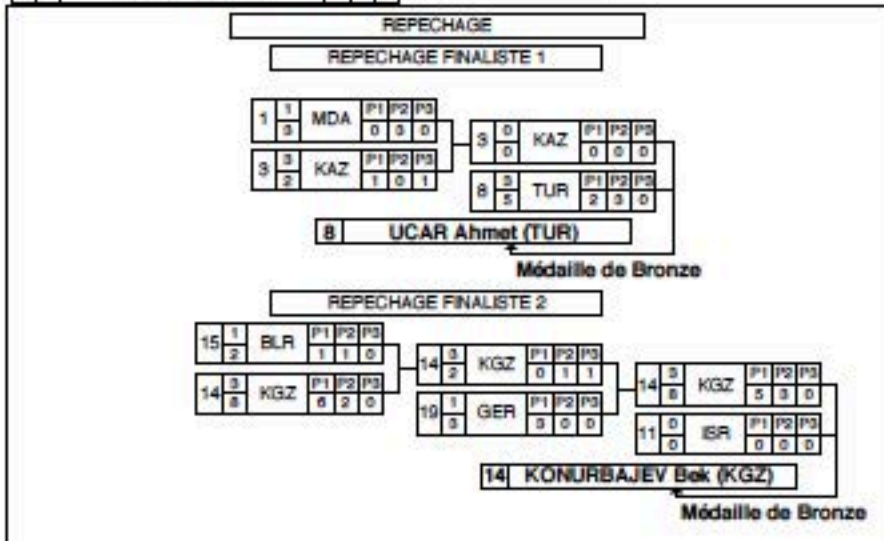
REPECHAGE

REPECHAGE FINALISTE 1

| 1 | 1 / 3 | MDA | P1 | P2 | P3 |
|---|---|---|---|---|---|
| | | | 0 | 3 | 0 |

| 3 | 3 / 2 | KAZ | P1 | P2 | P3 |
|---|---|---|---|---|---|
| | | | 1 | 0 | 1 |

| 3 | 0 / 0 | KAZ | P1 | P2 | P3 |
|---|---|---|---|---|---|
| | | | 0 | 0 | 0 |

| 8 | 3 / 5 | TUR | P1 | P2 | P3 |
|---|---|---|---|---|---|
| | | | 2 | 3 | 0 |

8 UCAR Ahmet (TUR)

Médaille de Bronze

REPECHAGE FINALISTE 2

| 15 | 1 / 2 | BLR | P1 | P2 | P3 |
|---|---|---|---|---|---|
| | | | 1 | 1 | 0 |

| 14 | 3 / 8 | KGZ | P1 | P2 | P3 |
|---|---|---|---|---|---|
| | | | 6 | 2 | 0 |

| 14 | 3 / 2 | KGZ | P1 | P2 | P3 |
|---|---|---|---|---|---|
| | | | 0 | 1 | 1 |

| 19 | 1 / 3 | GER | P1 | P2 | P3 |
|---|---|---|---|---|---|
| | | | 3 | 0 | 0 |

| 14 | 3 / 8 | KGZ | P1 | P2 | P3 |
|---|---|---|---|---|---|
| | | | 5 | 3 | 0 |

| 11 | 0 / 0 | ISR | P1 | P2 | P3 |
|---|---|---|---|---|---|
| | | | 0 | 0 | 0 |

14 KONURBAJEV Bek (KGZ)

Médaille de Bronze